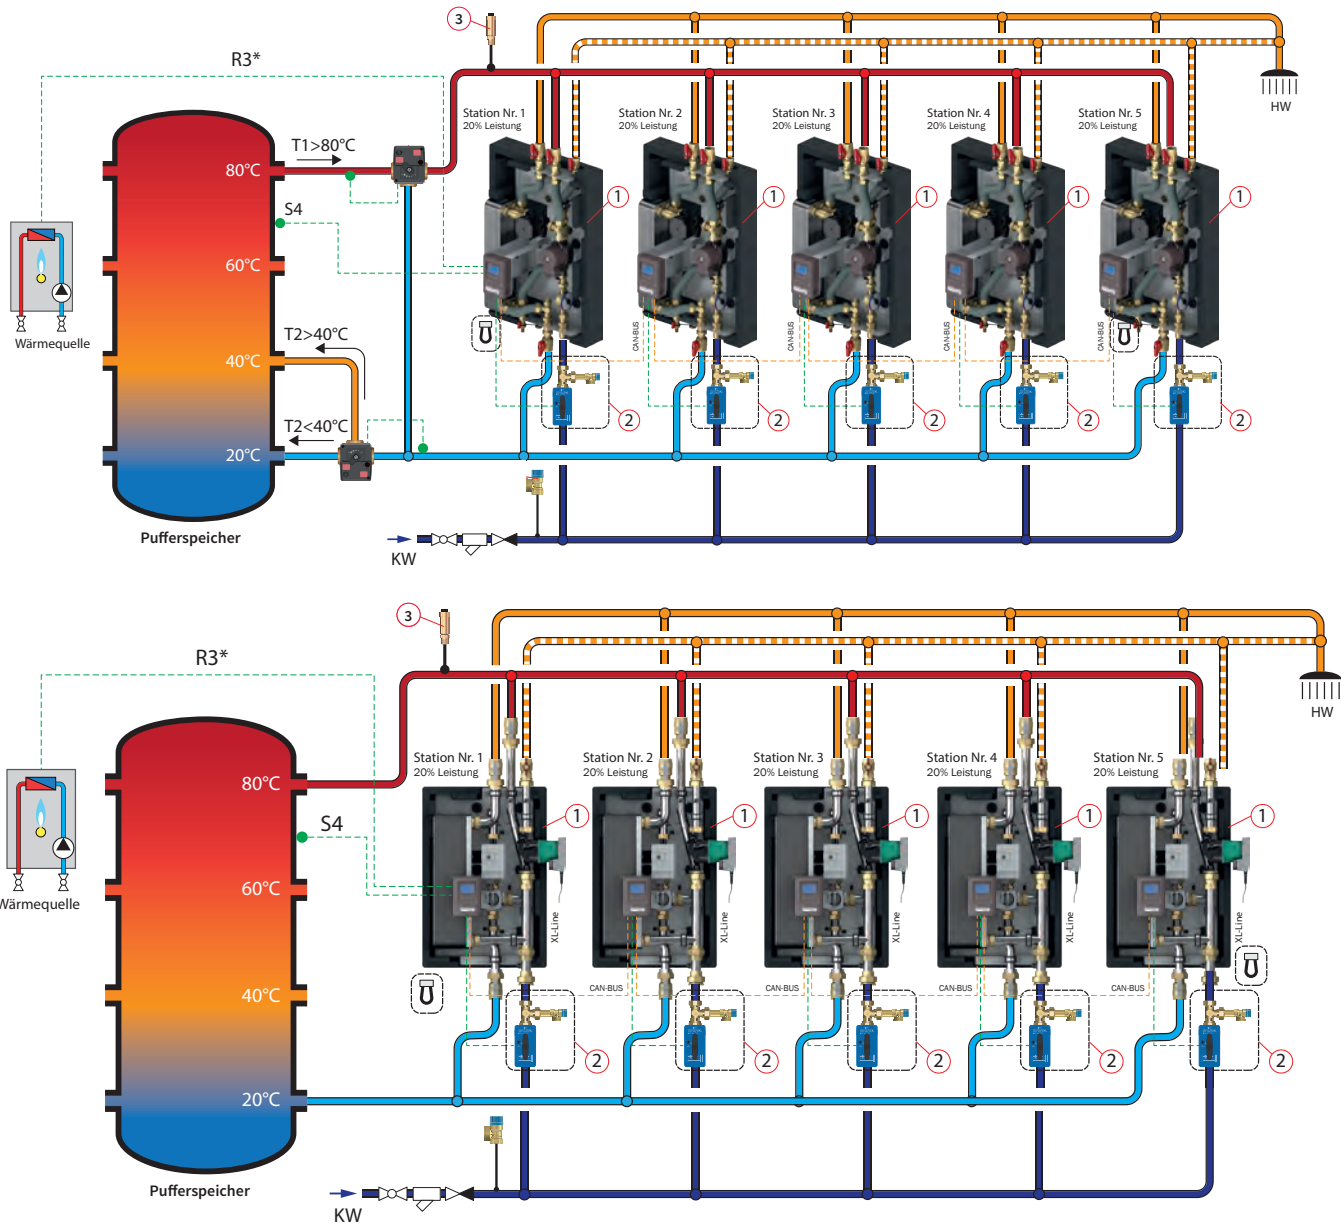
3

R3*

HW

Station Nr. 1
20% Leistung

Station Nr. 2
20% Leistung

Station Nr. 3
20% Leistung

Station Nr. 4
20% Leistung

Station Nr. 5
20% Leistung

T1>80°C

80°C

S4

1

1

1

1

1

60°C

Wärmequelle

CAN-BUS

CAN-BUS

CAN-BUS

CAN-BUS

40°C

T2>40°C

T2<40°C

2

2

2

2

2

20°C

Pufferspeicher

KW

3

R3*

HW

Station Nr. 1
20% Leistung

Station Nr. 2
20% Leistung

Station Nr. 3
20% Leistung

Station Nr. 4
20% Leistung

Station Nr. 5
20% Leistung

80°C

S4

1

1

1

1

1

Wärmequelle

60°C

XL-Line

XL-Line

XL-Line

XL-Line

XL-Line

40°C

CAN-BUS

CAN-BUS

CAN-BUS

CAN-BUS

2

2

2

2

2

20°C

Pufferspeicher

KW